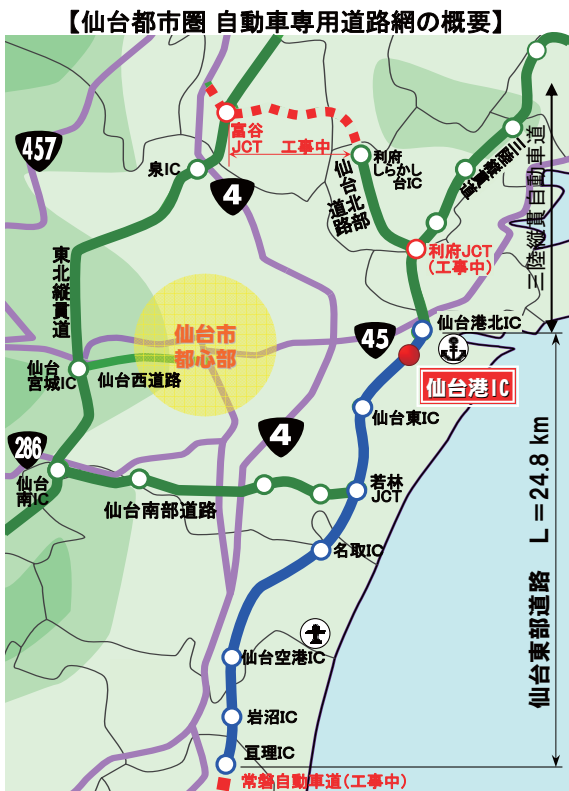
【仙台都市圏 自動車専用道路網の概要】

富谷JCT
工事中
利府しらかし台IC
仙台北部道路
利府中IC
利府JCT（工事中）
三陸縦貫自動車道
457
泉IC
4
東北縦貫道
仙台市都心部
45
仙台港北IC
仙台宮城IC
仙台西道路
仙台港IC
仙台東IC
286
4
仙台南IC
仙台南部道路
若林JCT
名取IC
L＝24.8 km
仙台東部道路
仙台空港IC
岩沼IC
亘理IC
常磐自動車道（工事中）